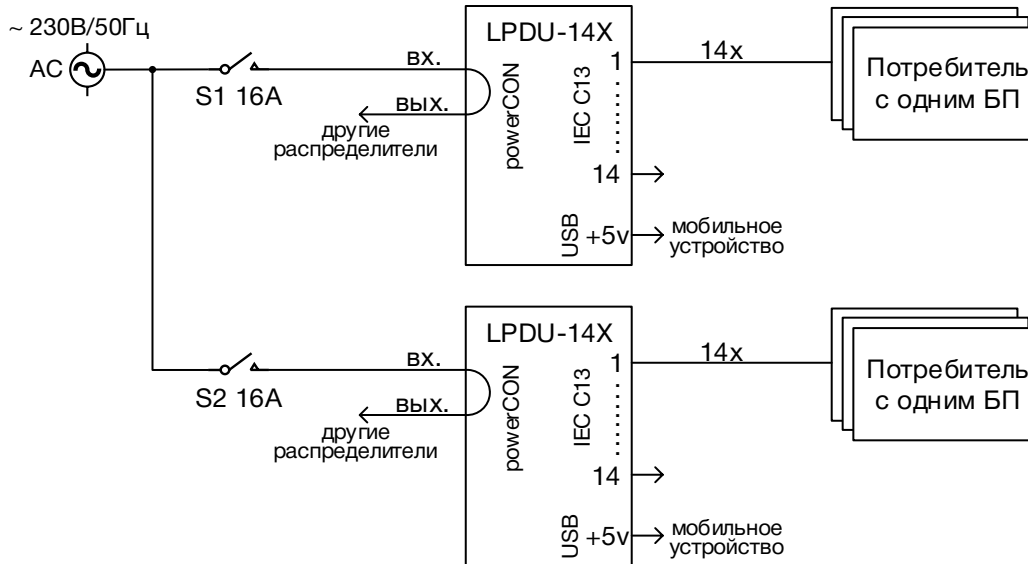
~ 230В/50Гц
AC

S1 16A
вх.
вых.
другие распределители

LPDU-14X
powerCON
IEC C13
1
14
USB +5v
мобильное устройство

14x
Потребитель с одним БП

S2 16A
вх.
вых.
другие распределители

LPDU-14X
powerCON
IEC C13
1
14
USB +5v
мобильное устройство

14x
Потребитель с одним БП